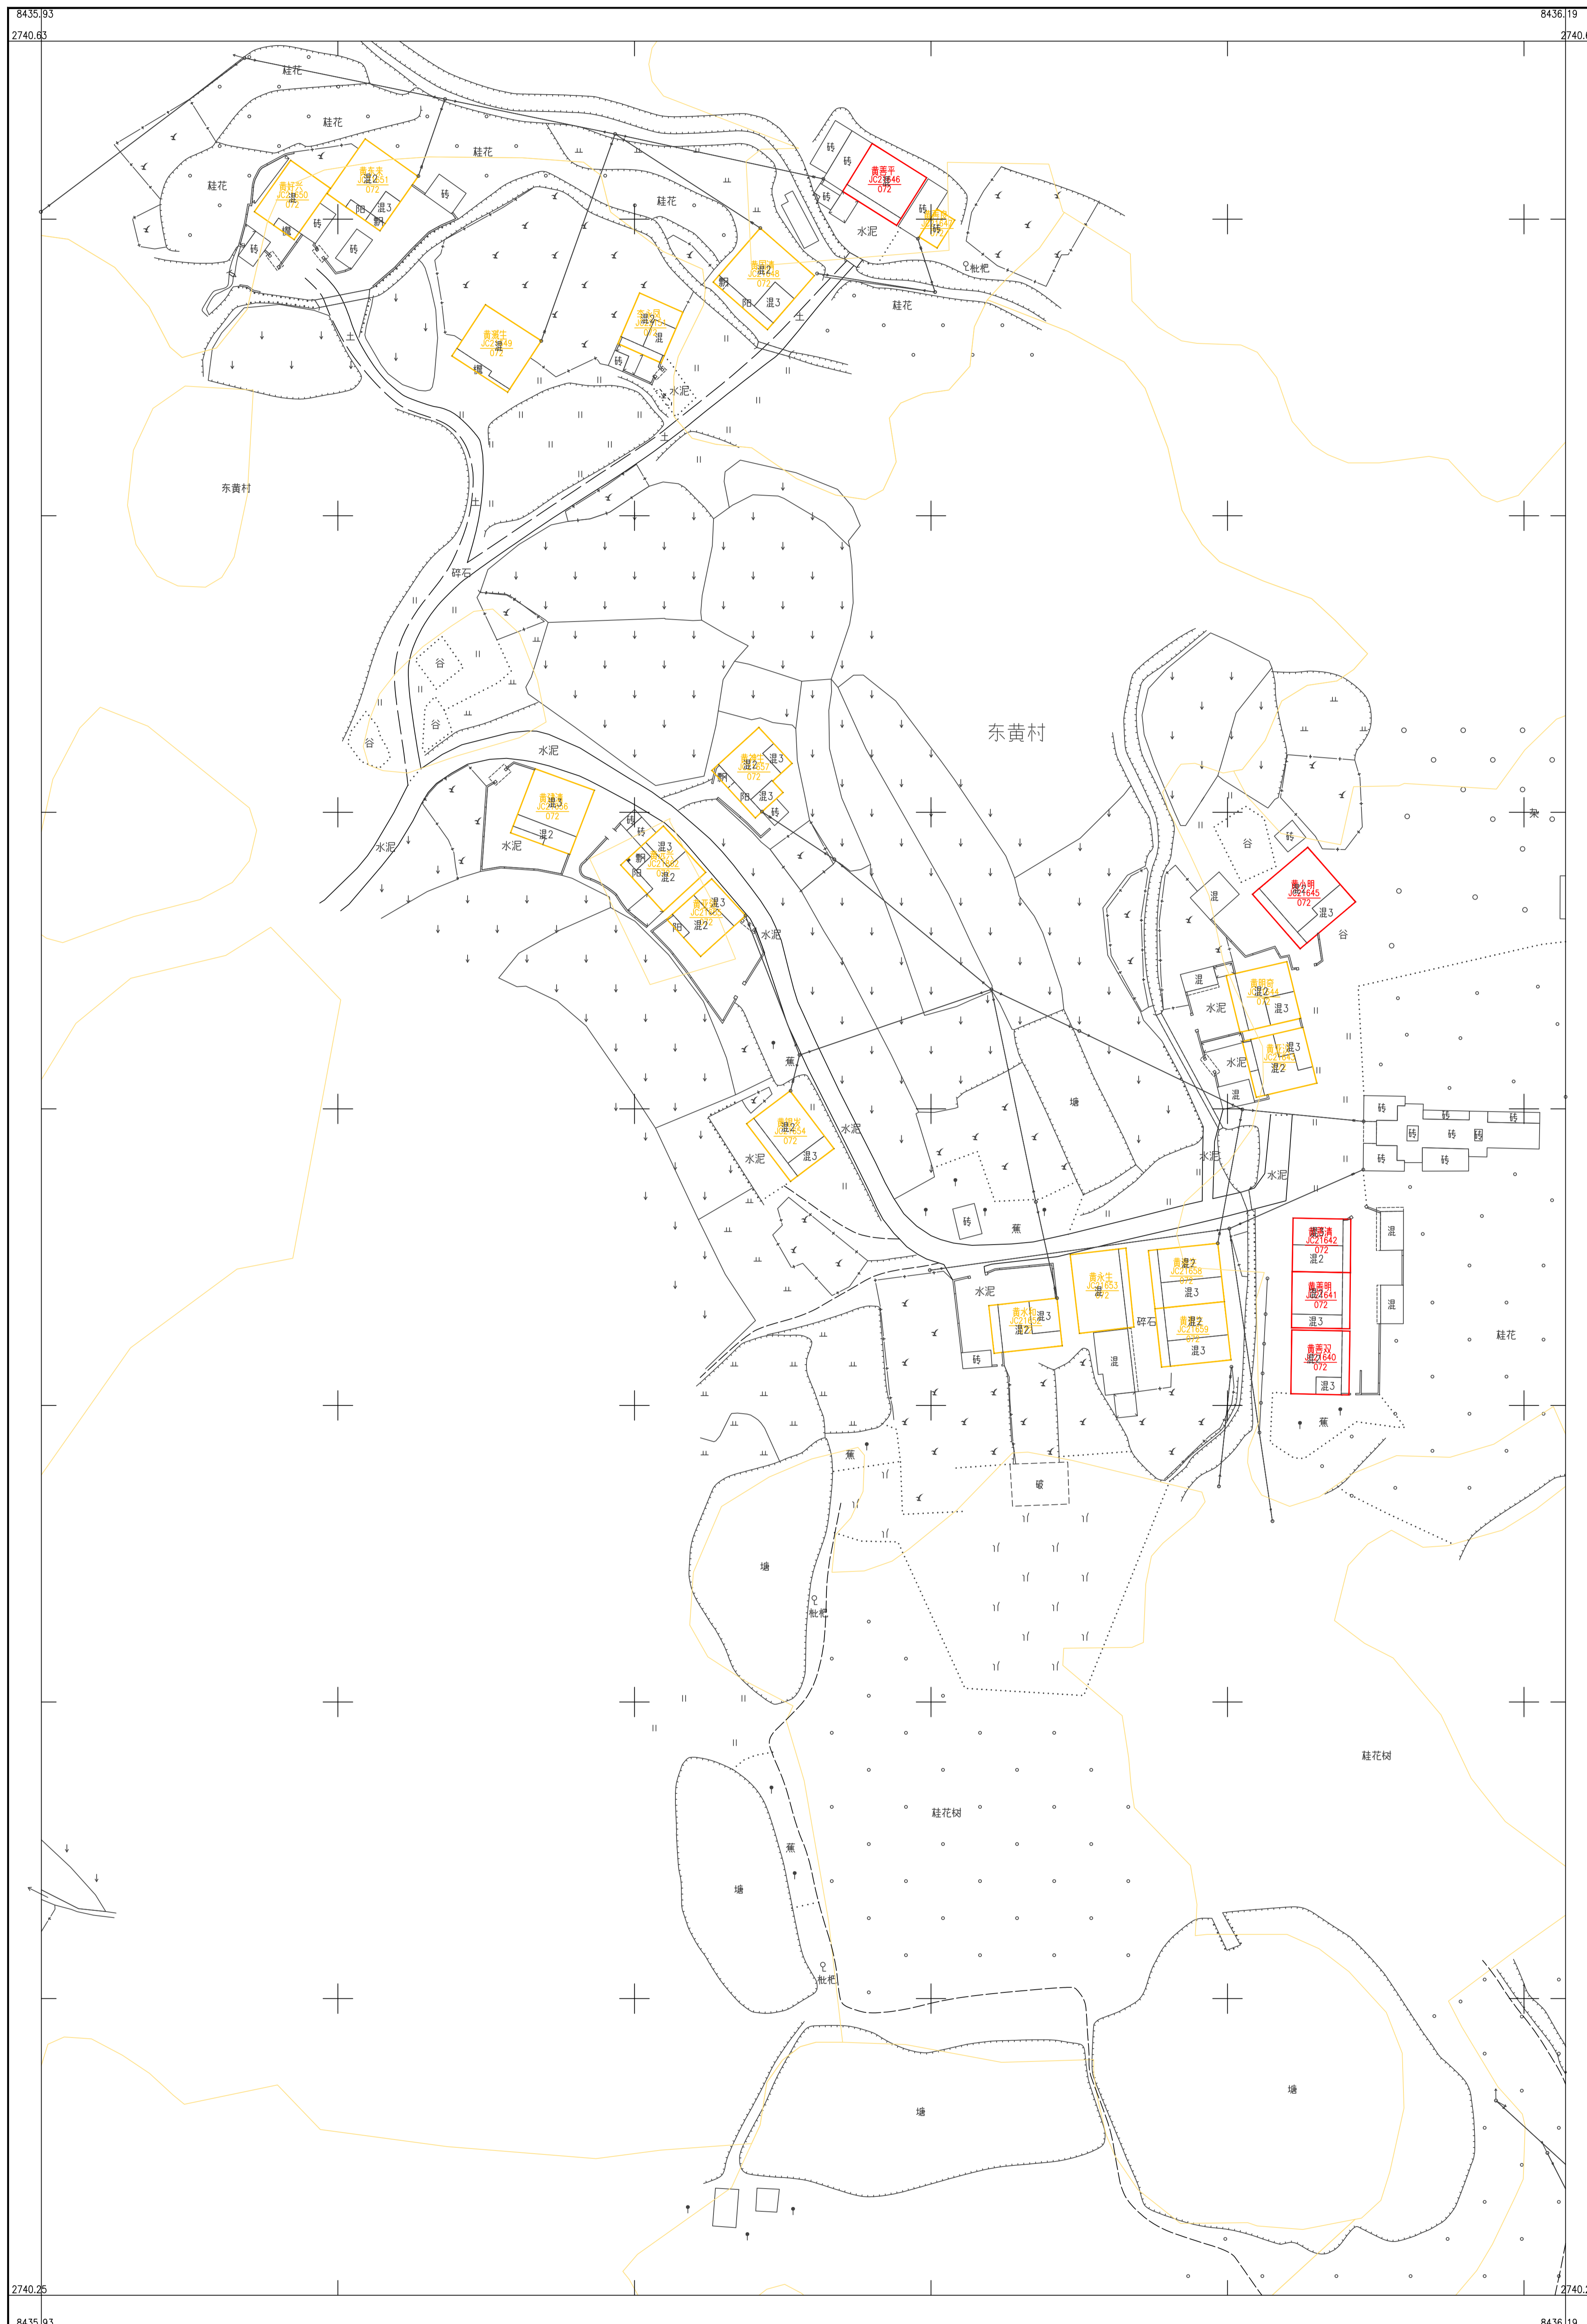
8435.93
8436.19
2740.63
2740.6
桂花
桂花
桂花
桂花
桂花
黄春平
JC21646
072
砖
砖
砖
水泥
砖
砖
桂花
枇杷
混2
混3
阳
砖
砖
砖
混3
混2
混3
混
砖
阳
土
水泥
土
土
东黄村
碎石
谷
谷
谷
东黄村
水泥
水泥
水泥
混3
混2
混2
混3
砖
砖
混3
混2
混3
混2
阳
水泥
混2
混3
水泥
水泥
蕉
塘
混2
混3
水泥
水泥
砖
蕉
混
谷
砖
黄永明
JC21645
072
混3
谷
混
混2
混3
水泥
混3
混2
水泥
混
砖
砖
砖
砖
砖
砖
砖
水泥
水泥
混2
混3
混2
混3
混2
混3
混
混
混2
混3
混3
混3
混
混
桂花
黄秀清
JC21642
072
混2
黄秀明
JC21641
072
黄秀苗
JC21640
072
混2
水泥
砖
碎石
混
破
蕉
蕉
塘
枇杷
桂花树
桂花树
塘
蕉
枇杷
塘
塘
塘
2740.25
8435.93
8436.19